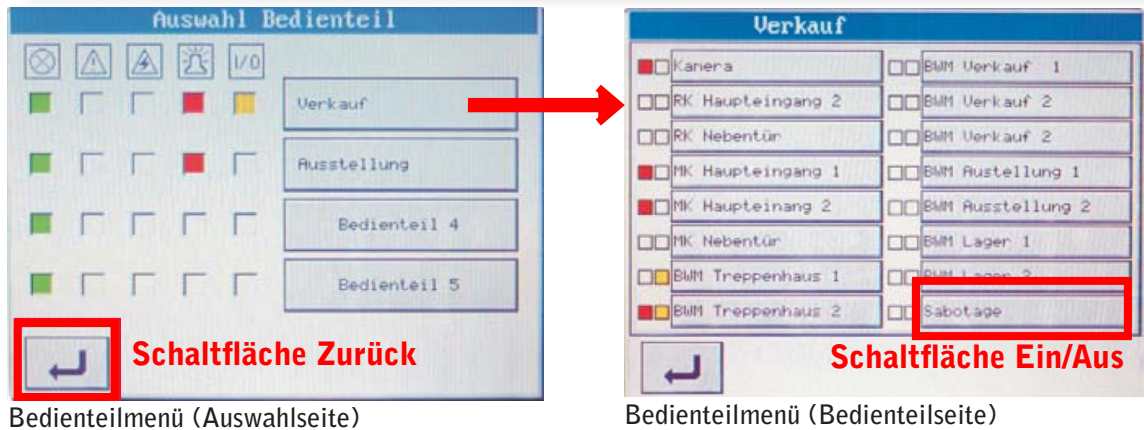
Auswahl Bedienteil

I/0

Verkauf

Ausstellung

Bedienteil 4

Bedienteil 5

Schaltfläche Zurück

Bedienteilmenü (Auswahlseite)

Verkauf

Kamera

RK Haupteingang 2

RK Nebentür

MK Haupteingang 1

MK Haupteinang 2

MK Nebentür

BWM Treppenhaus 1

BWM Treppenhaus 2

BWM Verkauf 1

BWM Verkauf 2

BWM Verkauf 2

BWM Austellung 1

BWM Ausstellung 2

BWM Lager 1

BWM Lager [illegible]

Sabotage

Schaltfläche Ein/Aus

Bedienteilmenü (Bedienteilseite)